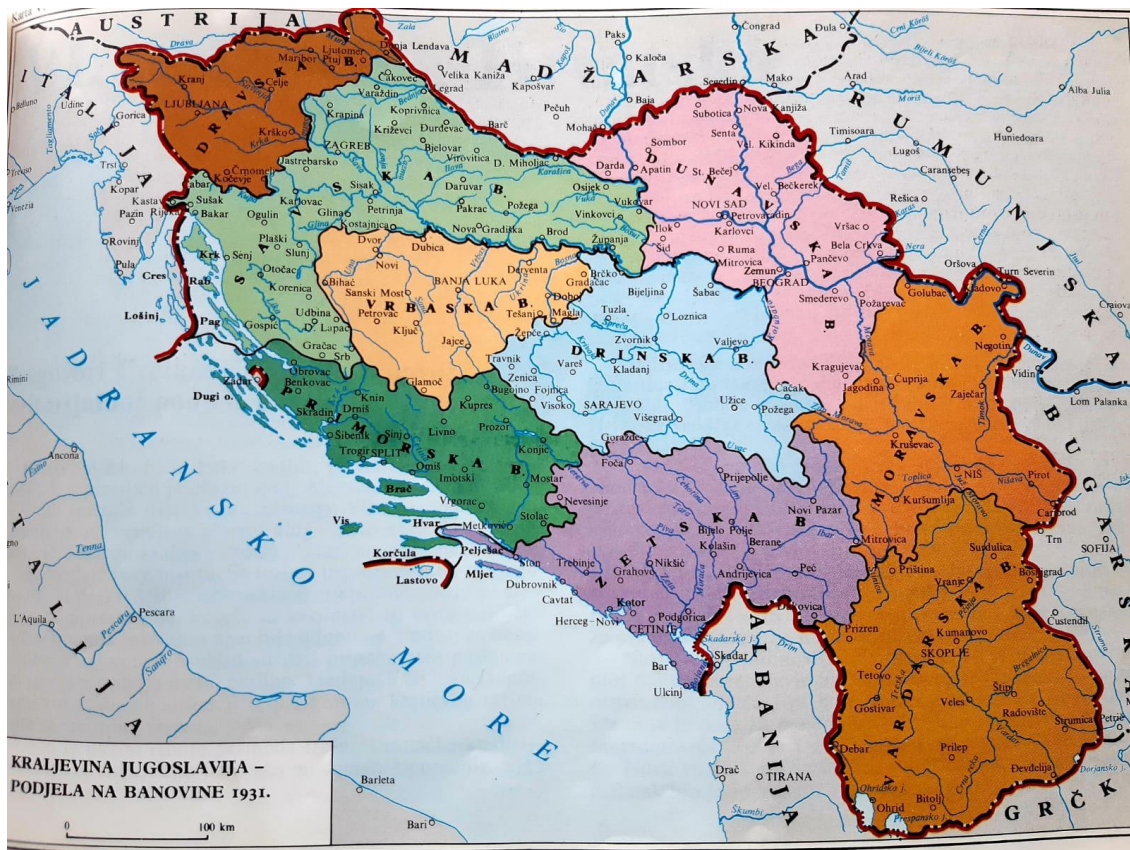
AUSTRIJA
MAĐŽARSKA
RUMUNJSKA
BUGARSKA
GRČK
ALBANIJA
ITALIJA
JADRANSKO MORE

DRAVSKA B.
SAVSKA B.
DUNAVSKA B.
VRBASKA B.
DRINSKA B.
PRIMORSKA B.
ZETSKA B.
MORAVSKA B.
VARDARSKA B.

Ljubljana, Kranj, Celje, Maribor, Ptuj, Ljutomer, Dolnja Lendava, Krško, Kočevje, Črnomelj, Čakovec, Varaždin, Koprivnica, Krapina, Križevci, Đurđevac, Bjelovar, Virovitica, D. Miholjac, ZAGREB, Jastrebarsko, Sisak, Karlovac, Daruvar, Glina, Petrinja, Pakrac, Požega, Osijek, Vukovar, Vinkovci, Nova Gradiška, Brod, Županja, Kostajnica, Dvor, Dubica, Sušak, Bakar, Ogulin, Slunj, Plaški, Senj, Otočac, Korenica, Udbina, Gospić, Lapac, Gračac, Srb, Krk, Rab, Cres, Lošinj, Pag, Opatija, Kastav, Rijeka, Pazin, Rovinj, Pula, Kopar, Trst, Gorica, Udine, Belluno, Treviso, Venezia, Velika Kaniža, Legrad, Kaposvar, Pečuh, Barč, Mohač, Baja, Paks, Kaloča, Čongrad, Đula, Segedin, Mako, Arad, Alba Julia, Hunjedoara, Timisoara, Lugoš, Caransebeş, Rešica, Subotica, Nova Kanjiža, Senta, Vel. Kikinda, Sombor, Apatin, St. Bečej, Darda, Vel. Bečkerek, NOVI SAD, Petrovaradin, Karlovci, Ilok, Šid, Ruma, Mitrovica, Vršac, Bela Crkva, Pančevo, Zemun, BEOGRAD, Smederevo, Požarevac, Golubac, Kladovo, Oršova, Turn Severin, Craiova, Negotin, Vidin, Lom Palanka, Zaječar, Ćuprija, Jagodina, Kragujevac, Čačak, Požega, Užice, Valjevo, Šabac, Loznica, Bijeljina, Brčko, Gradačac, Derventa, Doboj, Maglaj, Tešanj, Tuzla, Zvornik, Kladanj, Vareš, Zenica, Žepče, Bugojno, Fojnica, Visoko, SARAJEVO, Višegrad, Travnik, Jajce, Ključ, Petrovac, Sanski Most, BANJA LUKA, Bihać, Novi, Glamoč, Kupres, Livno, Prozor, Konjic, Goražde, Foča, Prijepolje, Nevesinje, Mostar, Stolac, Imotski, Vrgorac, Metković, Omiš, SPLIT, Trogir, Sinj, Šibenik, Drniš, Knin, Skradin, Obrovac, Benkovac, Zadar, Dugi o., Brač, Hvar, Vis, Korčula, Lastovo, Pelješac, Mljet, Ston, Dubrovnik, Cavtat, Herceg-Novi, Kotor, CETINJE, Podgorica, Bar, Ulcinj, Skadar, Trebinje, Grahovo, Nikšić, Bijelo Polje, Kolašin, Berane, Andrijevica, Peć, Novi Pazar, Mitrovica, Kruševac, NIŠ, Pirot, Kuršumlija, Caribrod, Trn, SOFIJA, Priština, Surdulica, Bosilegrad, Vranje, Kumanovo, Custendil, Prizren, SKOPLJE, Tetovo, Gostivar, Veles, Štip, Radovište, Strumica, Petrič, Debar, Prilep, Đevđelija, Bitolj, Ohrid, Drač, TIRANA, L'Aquila, Pescara, Ancona, Rimini, Barleta, Bari, Đakovica

Drava, Mura, Zala, Sava, Kupa, Una, Vrbas, Bosna, Drina, Dunav, Tisa, Morava, Ibar, Neretva, Cetina, Vardar, Crna, Struma, Timok, Nišava, Toplica, Drim, Tagliamento, Soča, Piave, Tenna, Pescara, Sangro, Škumbi, Ohridsko j., Prespansko j., Skadarsko j., Dojransko j., Crni Körös, Bijeli Körös, Moriš, Krka, Una, Bednja, Begej, Tamiš, Karaš, Nera, Cerna, Jiul

KRALJEVINA JUGOSLAVIJA – PODJELA NA BANOVINE 1931.
0 100 km